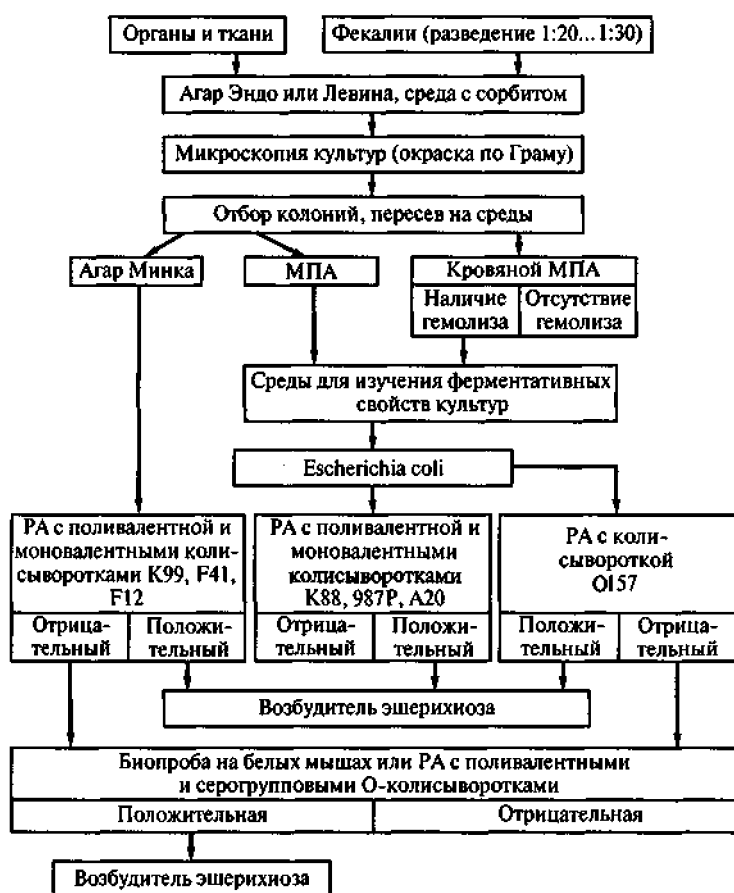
Органы и ткани

Фекалии (разведение 1:20...1:30)

Агар Эндо или Левина, среда с сорбитом

Микроскопия культур (окраска по Граму)

Отбор колоний, пересев на среды

Агар Минка

МПА

Кровяной МПА

Наличие гемолиза

Отсутствие гемолиза

Среды для изучения ферментативных свойств культур

Escherichia coli

РА с поливалентной и моновалентными колисыворотками K99, F41, F12

Отрицательный

Положительный

РА с поливалентной и моновалентными колисыворотками K88, 987P, A20

Отрицательный

Положительный

РА с колисывороткой O157

Положительный

Отрицательный

Возбудитель эшерихиоза

Биопроба на белых мышах или РА с поливалентными и серогрупповыми О-колисыворотками

Положительная

Отрицательная

Возбудитель эшерихиоза